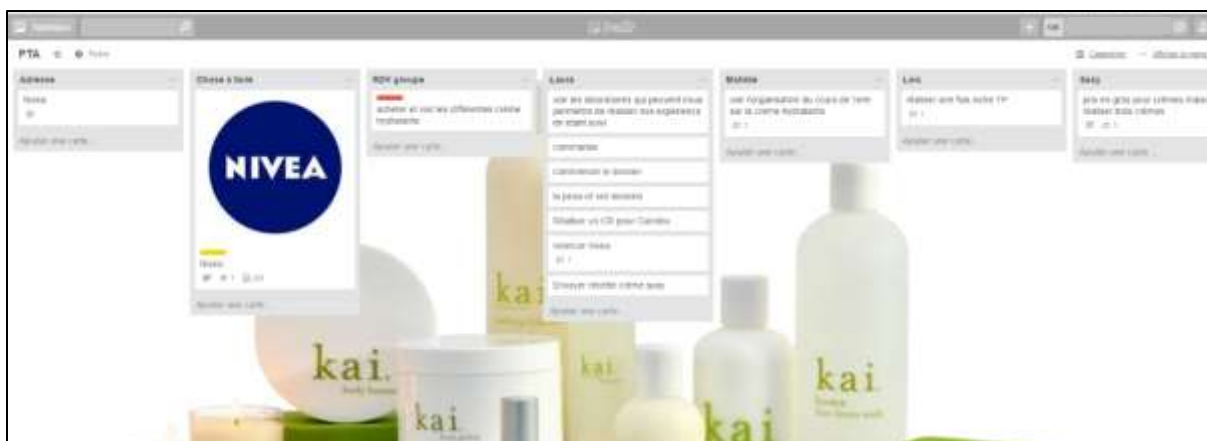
PTA

Adresse

Nivea

Ajouter une carte...

Chose à faire

NIVEA

Nivea

Ajouter une carte...

RDV groupe

acheter et voir les différentes crème hydratante

Ajouter une carte...

Laura

voir les laboratoires qui peuvent nous permettre de réaliser nos expérience de plein accord

commentes

Commencer le dossier

la peau et ses dessous

Réaliser un CD pour Camille

remercier Nivea

Envoyer résultat crème peau

Ajouter une carte...

Mathilde

voir l'organisation du cours de 1ere sur la crème hydratante

Ajouter une carte...

Lou

réaliser une fois notre TP

Ajouter une carte...

Sezy

prix en gros pour crèmes hydratantes réaliser trois crèmes

Ajouter une carte...

kai

kai

kai

kai

kai

kai